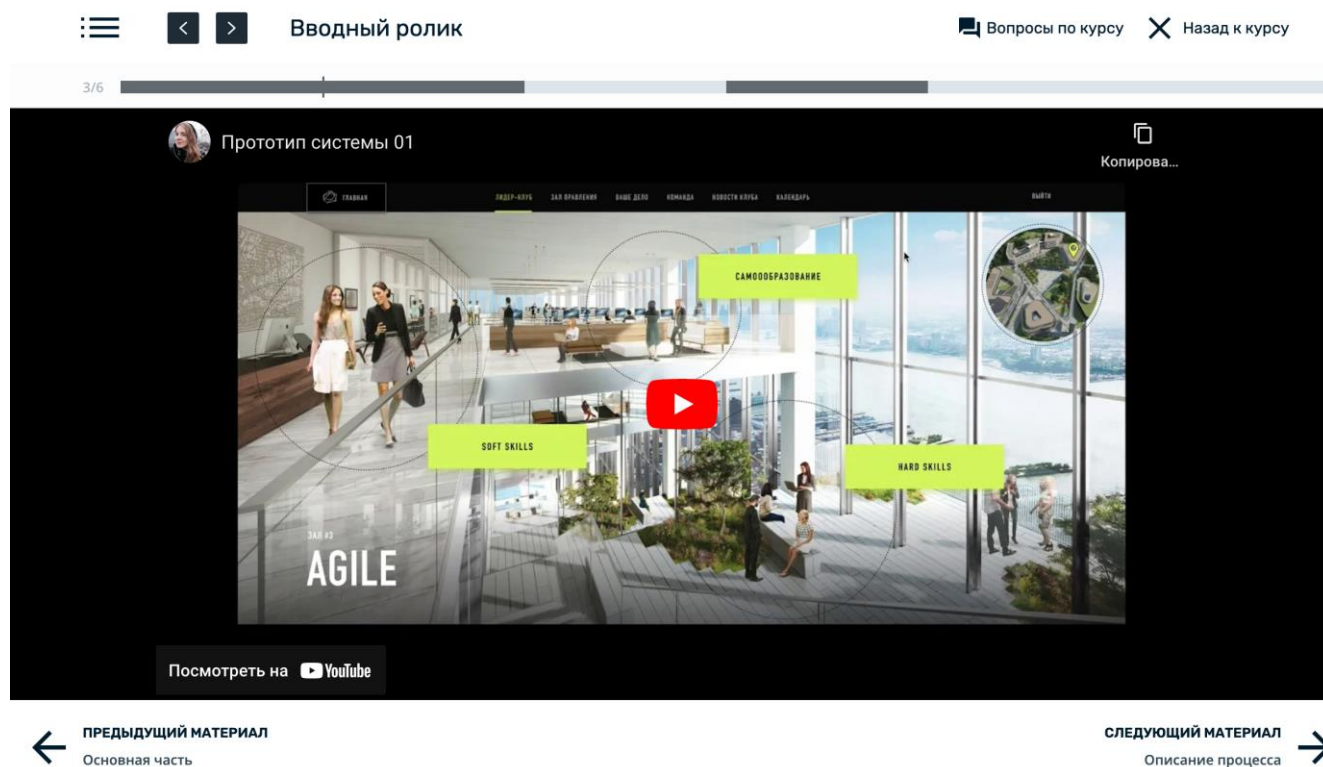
Вводный ролик

Вопросы по курсу Назад к курсу

3/6

Прототип системы 01

Копирова...

ГЛАВНАЯ ЛИДЕР-КЛУБ ЗАЛ ПРАВЛЕНИЯ ВАШЕ ДЕЛО КОМАНДА НОВОСТИ КЛУБА КАЛЕНДАРЬ ВЫЙТИ

САМООБРАЗОВАНИЕ

SOFT SKILLS

HARD SKILLS

ЗАЛ #3

AGILE

Посмотреть на YouTube

ПРЕДЫДУЩИЙ МАТЕРИАЛ
Основная часть

СЛЕДУЮЩИЙ МАТЕРИАЛ
Описание процесса